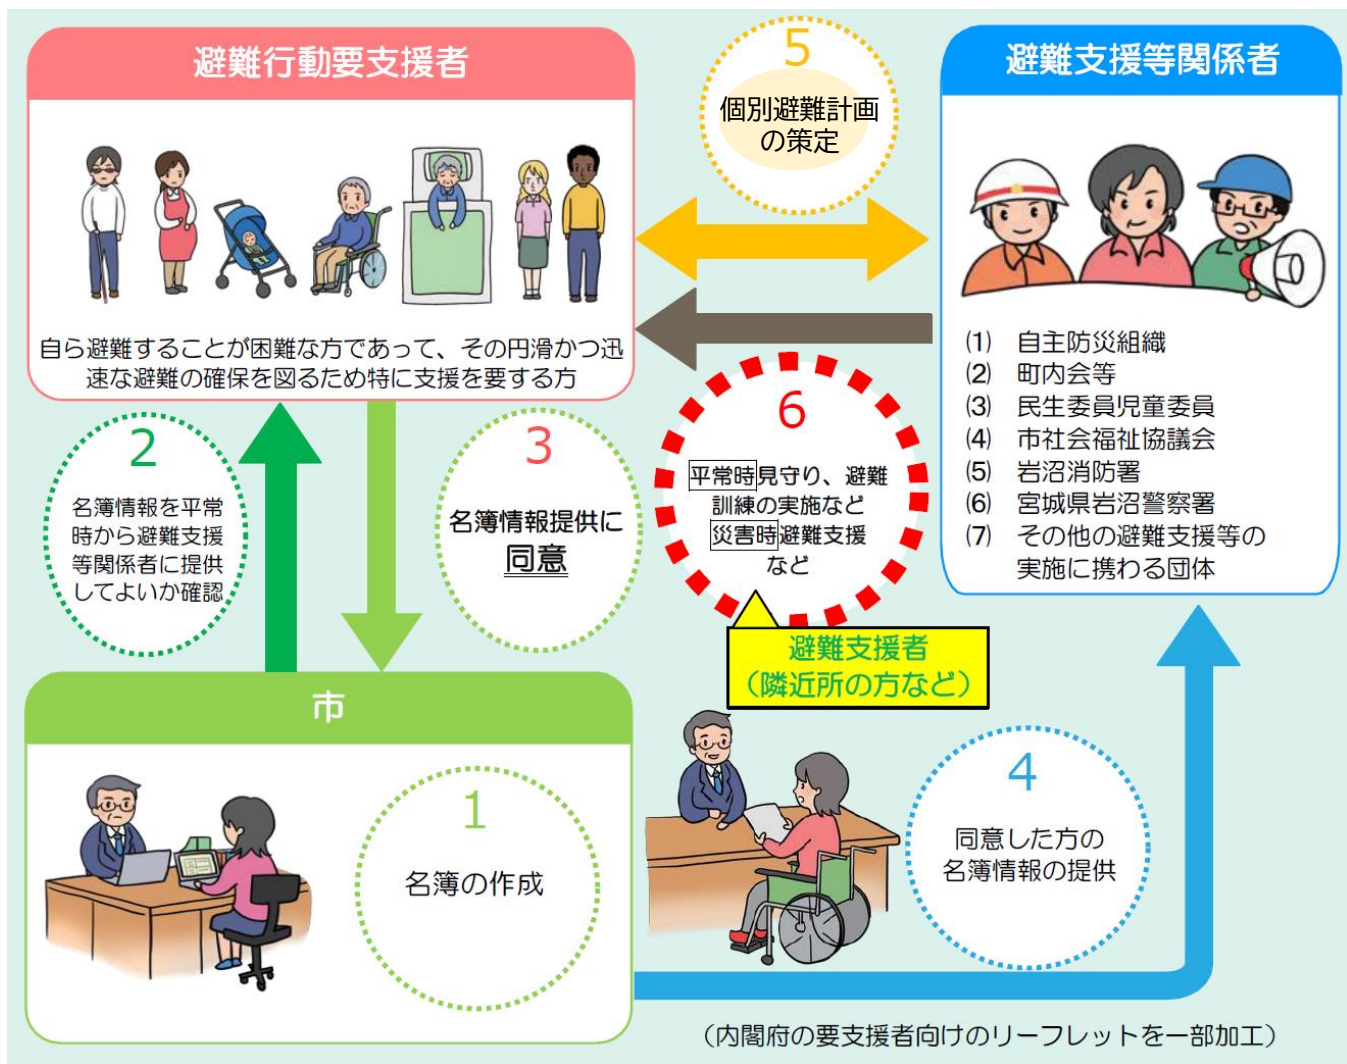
避難行動要支援者

自ら避難することが困難な方であって、その円滑かつ迅速な避難の確保を図るため特に支援を要する方

5
個別避難計画の策定

避難支援等関係者

(1) 自主防災組織
(2) 町内会等
(3) 民生委員児童委員
(4) 市社会福祉協議会
(5) 岩沼消防署
(6) 宮城県岩沼警察署
(7) その他の避難支援等の実施に携わる団体

2
名簿情報を平常時から避難支援等関係者に提供してよいか確認

3
名簿情報提供に同意

6
平常時見守り、避難訓練の実施など
災害時避難支援など

避難支援者
(隣近所の方など)

市

1
名簿の作成

4
同意した方の名簿情報の提供

(内閣府の要支援者向けのリーフレットを一部加工)